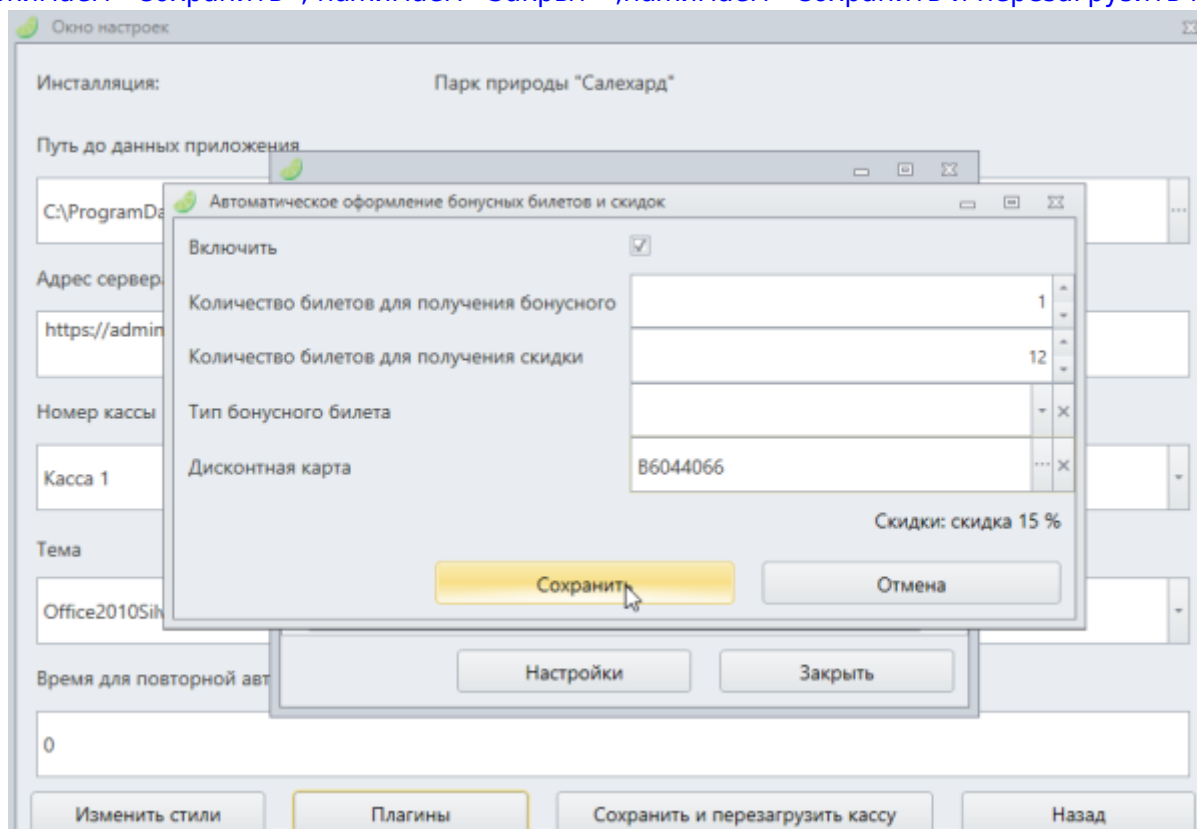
Окно настроек

Инсталляция: Парк природы "Салехард"

Путь до данных приложения

C:\ProgramDa

Адрес сервера

https://admin

Номер кассы

Касса 1

Тема

Office2010Silv

Время для повторной авт

0

Автоматическое оформление бонусных билетов и скидок

Включить

Количество билетов для получения бонусного 1

Количество билетов для получения скидки 12

Тип бонусного билета

Дисконтная карта B6044066

Скидки: скидка 15 %

Сохранить

Отмена

Настройки

Закрыть

Изменить стили

Плагины

Сохранить и перезагрузить кассу

Назад